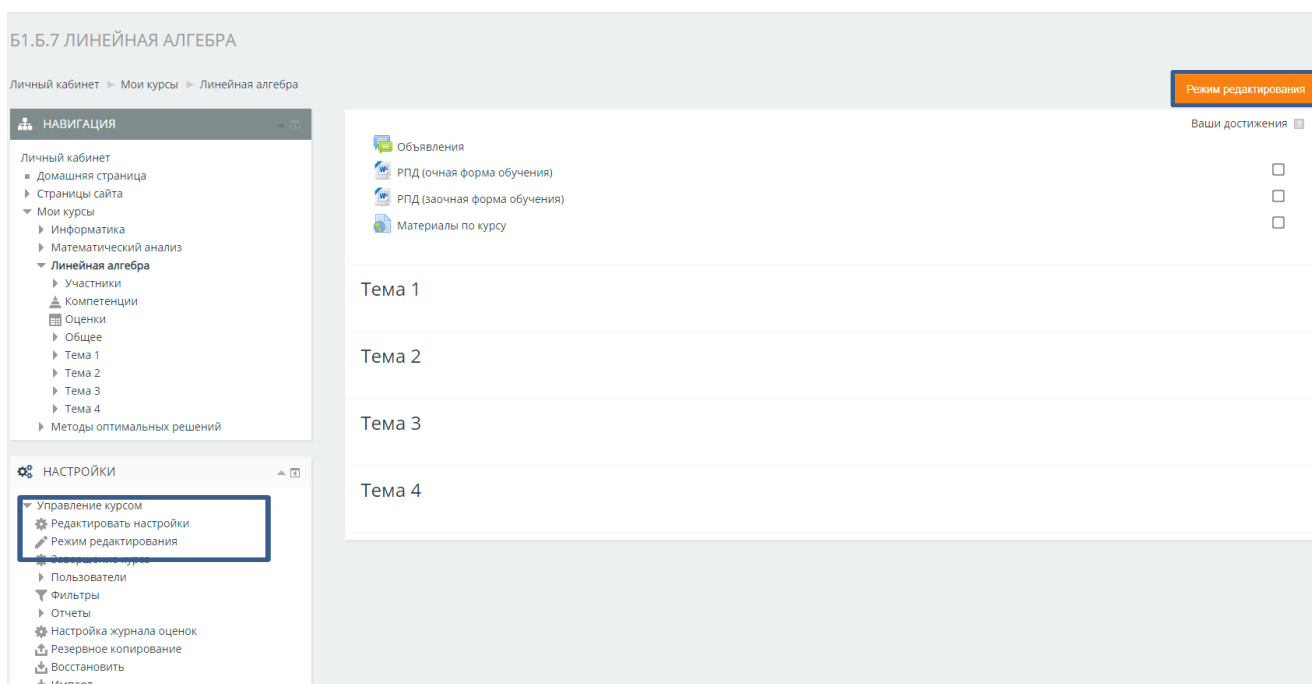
Б1.Б.7 ЛИНЕЙНАЯ АЛГЕБРА

Личный кабинет ► Мои курсы ► Линейная алгебра

Режим редактирования

НАВИГАЦИЯ

Личный кабинет
Домашняя страница
Страницы сайта
Мои курсы
Информатика
Математический анализ
Линейная алгебра
Участники
Компетенции
Оценки
Общее
Тема 1
Тема 2
Тема 3
Тема 4
Методы оптимальных решений

НАСТРОЙКИ

Управление курсом
Редактировать настройки
Режим редактирования
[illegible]
Пользователи
Фильтры
Отчеты
Настройка журнала оценок
Резервное копирование
Восстановить
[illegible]

Ваши достижения

Объявления
РПД (очная форма обучения)
РПД (заочная форма обучения)
Материалы по курсу

Тема 1

Тема 2

Тема 3

Тема 4